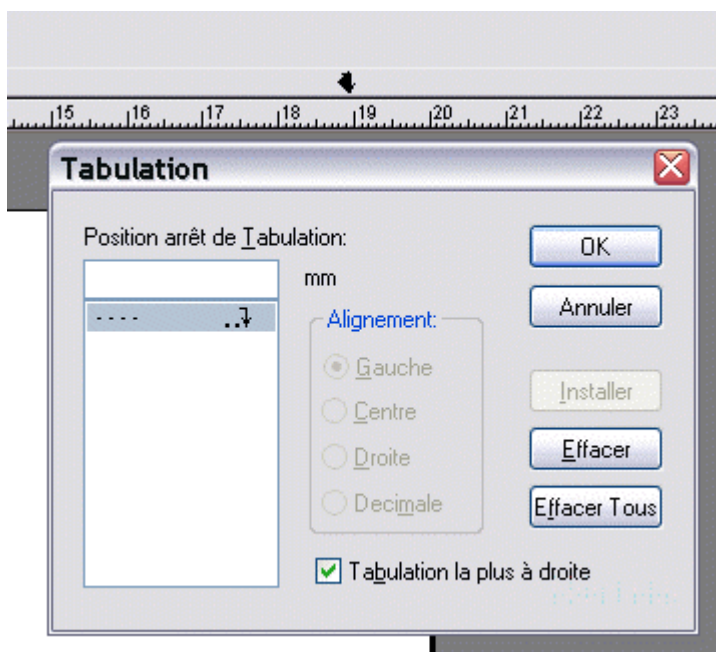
15 16 17 18 19 20 21 22 23

Tabulation

Position arrêt de Tabulation:

mm

----

Alignement:

Gauche

Centre

Droite

Decimale

OK

Annuler

Installer

Effacer

Effacer Tous

Tabulation la plus à droite